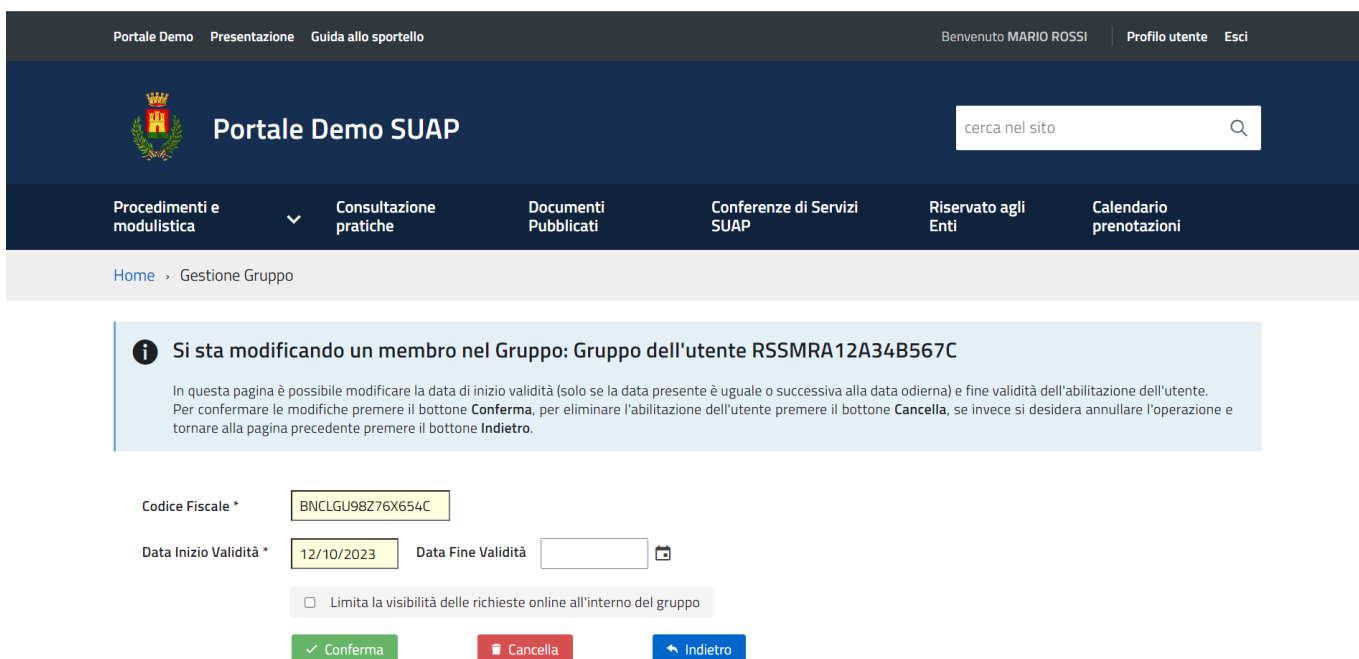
Portale Demo Presentazione Guida allo sportello

Benvenuto MARIO ROSSI Profilo utente Esci

Portale Demo SUAP

cerca nel sito

Procedimenti e modulistica

Consultazione pratiche

Documenti Pubblicati

Conferenze di Servizi SUAP

Riservato agli Enti

Calendario prenotazioni

Home › Gestione Gruppo

Si sta modificando un membro nel Gruppo: Gruppo dell'utente RSSMRA12A34B567C

In questa pagina è possibile modificare la data di inizio validità (solo se la data presente è uguale o successiva alla data odierna) e fine validità dell'abilitazione dell'utente. Per confermare le modifiche premere il bottone **Conferma**, per eliminare l'abilitazione dell'utente premere il bottone **Cancella**, se invece si desidera annullare l'operazione e tornare alla pagina precedente premere il bottone **Indietro**.

Codice Fiscale * BNCLGU98Z76X654C

Data Inizio Validità * 12/10/2023 Data Fine Validità

Limita la visibilità delle richieste online all'interno del gruppo

Conferma Cancella Indietro